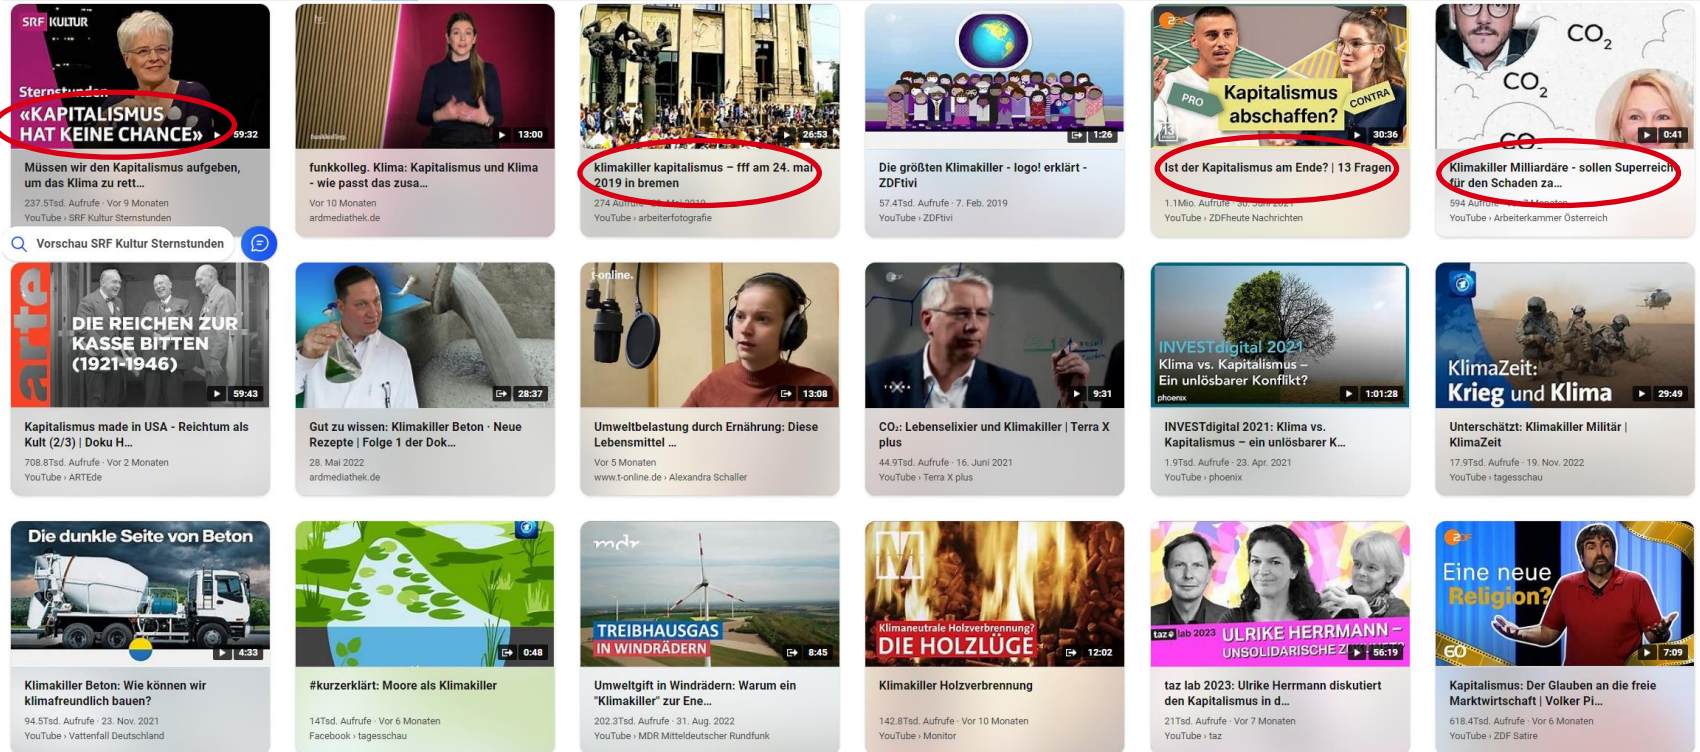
SRF KULTUR
Sternstunden
«KAPITALISMUS HAT KEINE CHANCE»
59:32
Müssen wir den Kapitalismus aufgeben, um das Klima zu rett...
237.5Tsd. Aufrufe · Vor 9 Monaten
YouTube › SRF Kultur Sternstunden
Vorschau SRF Kultur Sternstunden

13:00
funkkolleg. Klima: Kapitalismus und Klima - wie passt das zusa...
Vor 10 Monaten
ardmediathek.de

26:53
klimakiller kapitalismus – fff am 24. mai 2019 in bremen
274 Aufrufe · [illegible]
YouTube › arbeiterfotografie

1:26
Die größten Klimakiller - logo! erklärt - ZDFtivi
57.4Tsd. Aufrufe · 7. Feb. 2019
YouTube › ZDFtivi

PRO
Kapitalismus abschaffen?
CONTRA
30:36
Ist der Kapitalismus am Ende? | 13 Fragen
1.1Mio. Aufrufe · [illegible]
YouTube › ZDFheute Nachrichten

$CO_2$
$CO_2$
0:41
Klimakiller Milliardäre - sollen Superreiche für den Schaden za...
594 Aufrufe · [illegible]
YouTube › Arbeiterkammer Österreich

arte
DIE REICHEN ZUR KASSE BITTEN (1921-1946)
59:43
Kapitalismus made in USA - Reichtum als Kult (2/3) | Doku H...
708.8Tsd. Aufrufe · Vor 2 Monaten
YouTube › ARTEde

28:37
Gut zu wissen: Klimakiller Beton · Neue Rezepte | Folge 1 der Dok...
28. Mai 2022
ardmediathek.de

t-online.
13:08
Umweltbelastung durch Ernährung: Diese Lebensmittel ...
Vor 5 Monaten
www.t-online.de › Alexandra Schaller

9:31
CO₂: Lebenselixier und Klimakiller | Terra X plus
44.9Tsd. Aufrufe · 16. Juni 2021
YouTube › Terra X plus

INVESTdigital 2021
Klima vs. Kapitalismus – Ein unlösbarer Konflikt?
phoenix
1:01:28
INVESTdigital 2021: Klima vs. Kapitalismus – ein unlösbarer K...
1.9Tsd. Aufrufe · 23. Apr. 2021
YouTube › phoenix

KlimaZeit:
Krieg und Klima
29:49
Unterschätzt: Klimakiller Militär | KlimaZeit
17.9Tsd. Aufrufe · 19. Nov. 2022
YouTube › tagesschau

Die dunkle Seite von Beton
4:33
Klimakiller Beton: Wie können wir klimafreundlich bauen?
94.5Tsd. Aufrufe · 23. Nov. 2021
YouTube › Vattenfall Deutschland

0:48
#kurzerklärt: Moore als Klimakiller
14Tsd. Aufrufe · Vor 6 Monaten
Facebook › tagesschau

mdr
TREIBHAUSGAS IN WINDRÄDERN
8:45
Umweltgift in Windrädern: Warum ein "Klimakiller" zur Ene...
202.3Tsd. Aufrufe · 31. Aug. 2022
YouTube › MDR Mitteldeutscher Rundfunk

M
Klimaneutrale Holzverbrennung?
DIE HOLZLÜGE
12:02
Klimakiller Holzverbrennung
142.8Tsd. Aufrufe · Vor 10 Monaten
YouTube › Monitor

taz lab 2023
ULRIKE HERRMANN – UNSOLIDARISCHE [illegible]
56:19
taz lab 2023: Ulrike Herrmann diskutiert den Kapitalismus in d...
21Tsd. Aufrufe · Vor 7 Monaten
YouTube › taz

Eine neue Religion?
7:09
Kapitalismus: Der Glauben an die freie Marktwirtschaft | Volker Pi...
618.4Tsd. Aufrufe · Vor 6 Monaten
YouTube › ZDF Satire